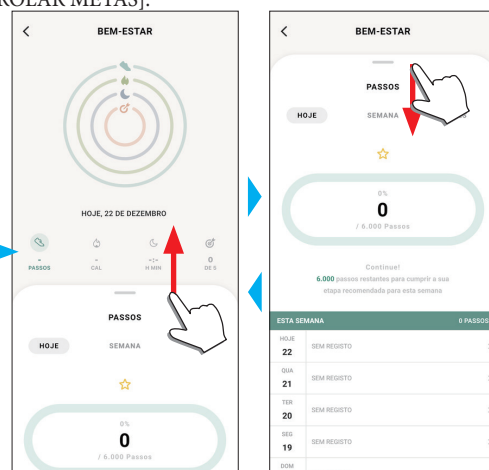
ROLAR METAS].

BEM-ESTAR

HOJE, 22 DE DEZEMBRO

-
PASSOS

-
CAL

--:--
H MIN

0
DE S

PASSOS

HOJE

SEMANA

0%

0

/ 6.000 Passos

BEM-ESTAR

PASSOS

HOJE

SEMANA

0%

0

/ 6.000 Passos

Continue!

6.000 passos restantes para cumprir a sua etapa recomendada para esta semana

ESTA SEMANA

0 PASSOS

HOJE
22
SEM REGISTO

QUA
21
SEM REGISTO

TER
20
SEM REGISTO

SEG
19
SEM REGISTO

DOM